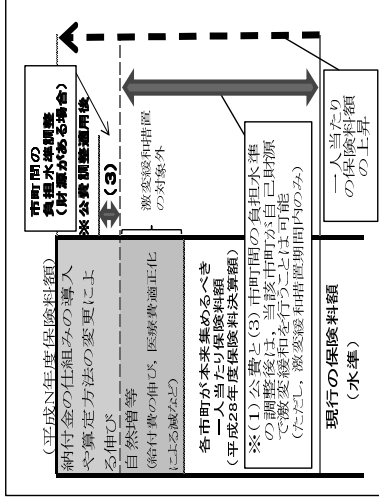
市町村間の
負担水準調整
（財源がある場合）

※公費調整適用後

（3）

激変緩和措置の対象外

一人当たりの保険料額の上昇

（平成N年度保険料額）

納付金の仕組みの導入や算定方法の変更による伸び
自然増等
（給付費の伸び、医療費適正化による減など）

各市町村が本来集めるべき一人当たり保険料額
（平成28年度保険料決算額）

※（1）公費と（3）市町村間の負担水準の調整後は、当該市町村が自ら財源で激変緩和を行うことは可能
（ただし、激変緩和措置期間内のみ）

現行の保険料額（水準）